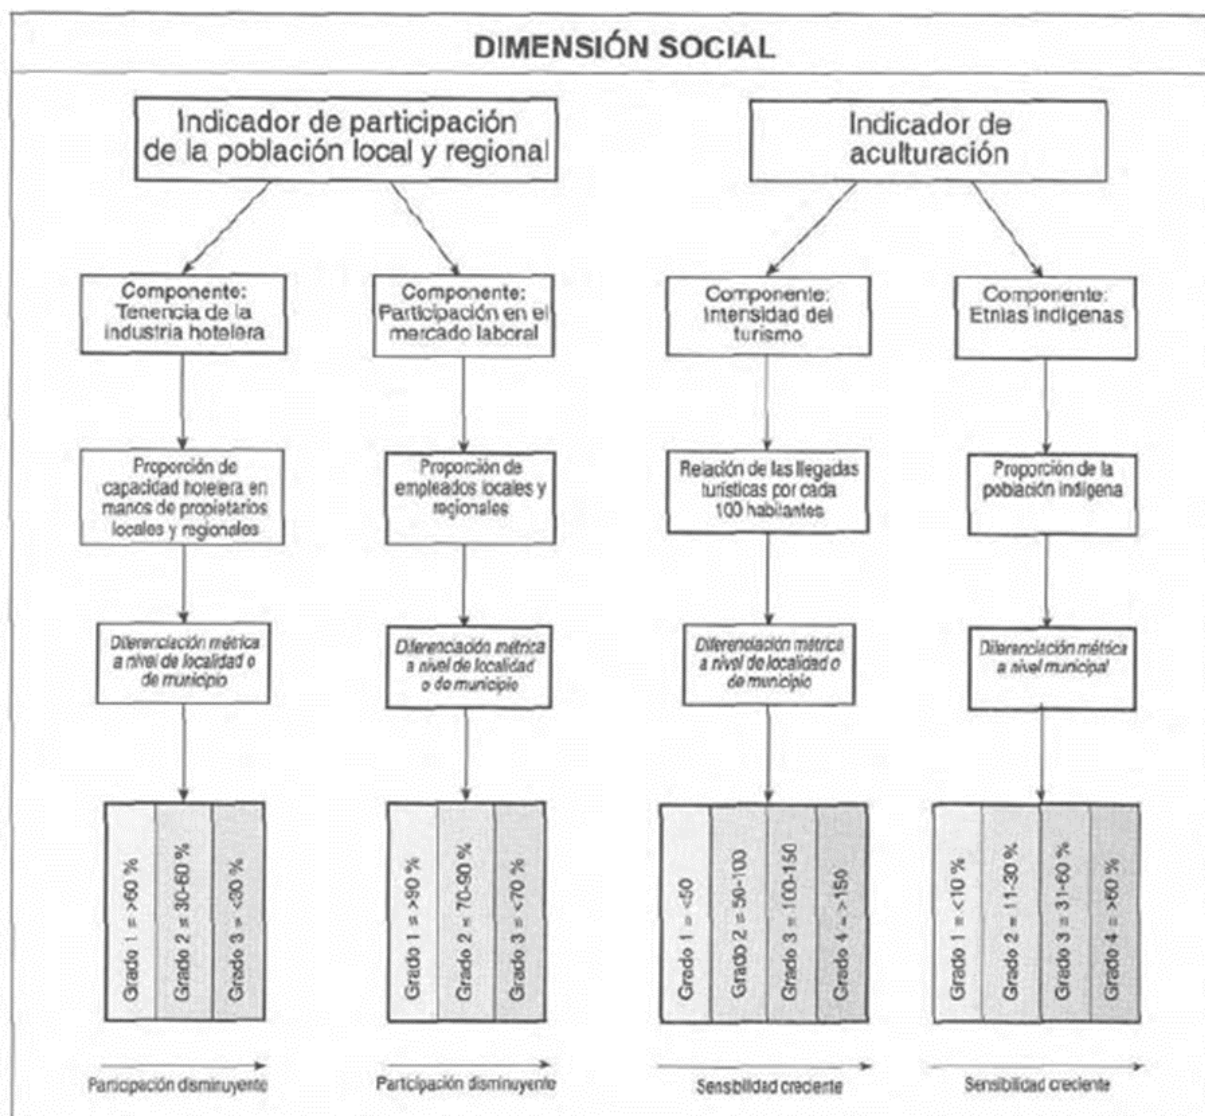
DIMENSIÓN SOCIAL

Indicador de participación de la población local y regional

Componente: Tenencia de la industria hotelera

Proporción de capacidad hotelera en manos de propietarios locales y regionales

Diferenciación métrica a nivel de localidad o de municipio

Grado 1 = >60 %
Grado 2 = 30-60 %
Grado 3 = <30 %

Participación disminuyente

Componente: Participación en el mercado laboral

Proporción de empleados locales y regionales

Diferenciación métrica a nivel de localidad o de municipio

Grado 1 = >90 %
Grado 2 = 70-90 %
Grado 3 = <70 %

Participación disminuyente

Indicador de aculturación

Componente: Intensidad del turismo

Relación de las llegadas turísticas por cada 100 habitantes

Diferenciación métrica a nivel de localidad o de municipio

Grado 1 = <50
Grado 2 = 50-100
Grado 3 = 100-150
Grado 4 = >150

Sensibilidad creciente

Componente: Etnias indígenas

Proporción de la población indígena

Diferenciación métrica a nivel municipal

Grado 1 = <10 %
Grado 2 = 11-30 %
Grado 3 = 31-60 %
Grado 4 = >60 %

Sensibilidad creciente